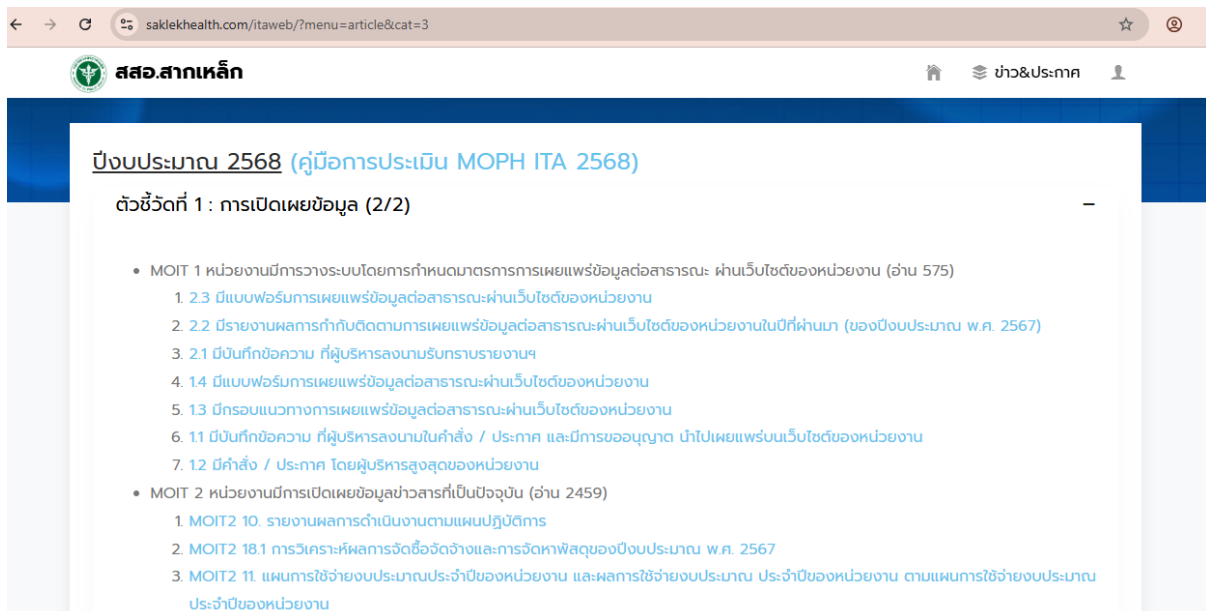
saklekhealth.com/itaweb/?menu=article&cat=3

สสอ.สากเหล็ก

ข่าว&ประกาศ

ปีงบประมาณ 2568 (คู่มือการประเมิน MOPH ITA 2568)

ตัวชี้วัดที่ 1 : การเปิดเผยข้อมูล (2/2)

–

• MOIT 1 หน่วยงานมีการวางระบบโดยการกำหนดมาตรการการเผยแพร่ข้อมูลต่อสาธารณะ ผ่านเว็บไซต์ของหน่วยงาน (อ่าน 575)

1. 2.3 มีแบบฟอร์มการเผยแพร่ข้อมูลต่อสาธารณะผ่านเว็บไซต์ของหน่วยงาน
2. 2.2 มีรายงานผลการกำกับติดตามการเผยแพร่ข้อมูลต่อสาธารณะผ่านเว็บไซต์ของหน่วยงานในปีที่ผ่านมา (ของปีงบประมาณ พ.ศ. 2567)
3. 2.1 มีบันทึกข้อความ ที่ผู้บริหารลงนามรับทราบรายงานฯ
4. 1.4 มีแบบฟอร์มการเผยแพร่ข้อมูลต่อสาธารณะผ่านเว็บไซต์ของหน่วยงาน
5. 1.3 มีกรอบแนวทางการเผยแพร่ข้อมูลต่อสาธารณะผ่านเว็บไซต์ของหน่วยงาน
6. 1.1 มีบันทึกข้อความ ที่ผู้บริหารลงนามในคำสั่ง / ประกาศ และมีการขออนุญาต นำไปเผยแพร่บนเว็บไซต์ของหน่วยงาน
7. 1.2 มีคำสั่ง / ประกาศ โดยผู้บริหารสูงสุดของหน่วยงาน

• MOIT 2 หน่วยงานมีการเปิดเผยข้อมูลข่าวสารที่เป็นปัจจุบัน (อ่าน 2459)

1. MOIT2 10. รายงานผลการดำเนินงานตามแผนปฏิบัติการ
2. MOIT2 18.1 การวิเคราะห์ผลการจัดซื้อจัดจ้างและการจัดหาพัสดุของปีงบประมาณ พ.ศ. 2567
3. MOIT2 11. แผนการใช้จ่ายงบประมาณประจำปีของหน่วยงาน และผลการใช้จ่ายงบประมาณ ประจำปีของหน่วยงาน ตามแผนการใช้จ่ายงบประมาณประจำปีของหน่วยงาน